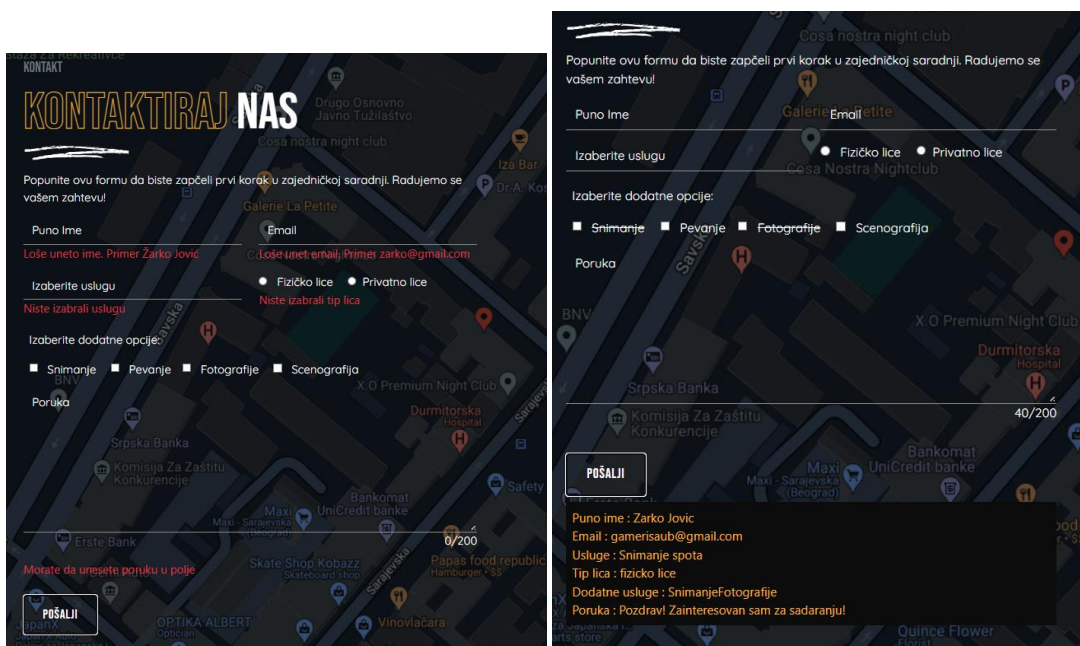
KONTAKT

KONTAKTIRAJ NAS

Popunite ovu formu da biste zapčeli prvi korak u zajedničkoj saradnji. Radujemo se vašem zahtevu!

Puno Ime

Loše uneto ime. Primer Žarko Jović

Email

Loše unet email. Primer zarko@gmail.com

Izaberite uslugu

Niste izabrali uslugu

Fizičko lice Privatno lice

Niste izabrali tip lica

Izaberite dodatne opcije:

Snimanje Pevanje Fotografije Scenografija

Poruka

0/200

Morate da unesete poruku u polje

POŠALJI

Popunite ovu formu da biste zapčeli prvi korak u zajedničkoj saradnji. Radujemo se vašem zahtevu!

Puno Ime

Email

Izaberite uslugu

Fizičko lice Privatno lice

Izaberite dodatne opcije:

Snimanje Pevanje Fotografije Scenografija

Poruka

40/200

POŠALJI

Puno ime : Zarko Jovic
Email : gamerisaub@gmail.com
Usluge : Snimanje spota
Tip lica : fizicko lice
Dodatne usluge : SnimanjeFotografije
Poruka : Pozdrav! Zainteresovan sam za sadaranju!